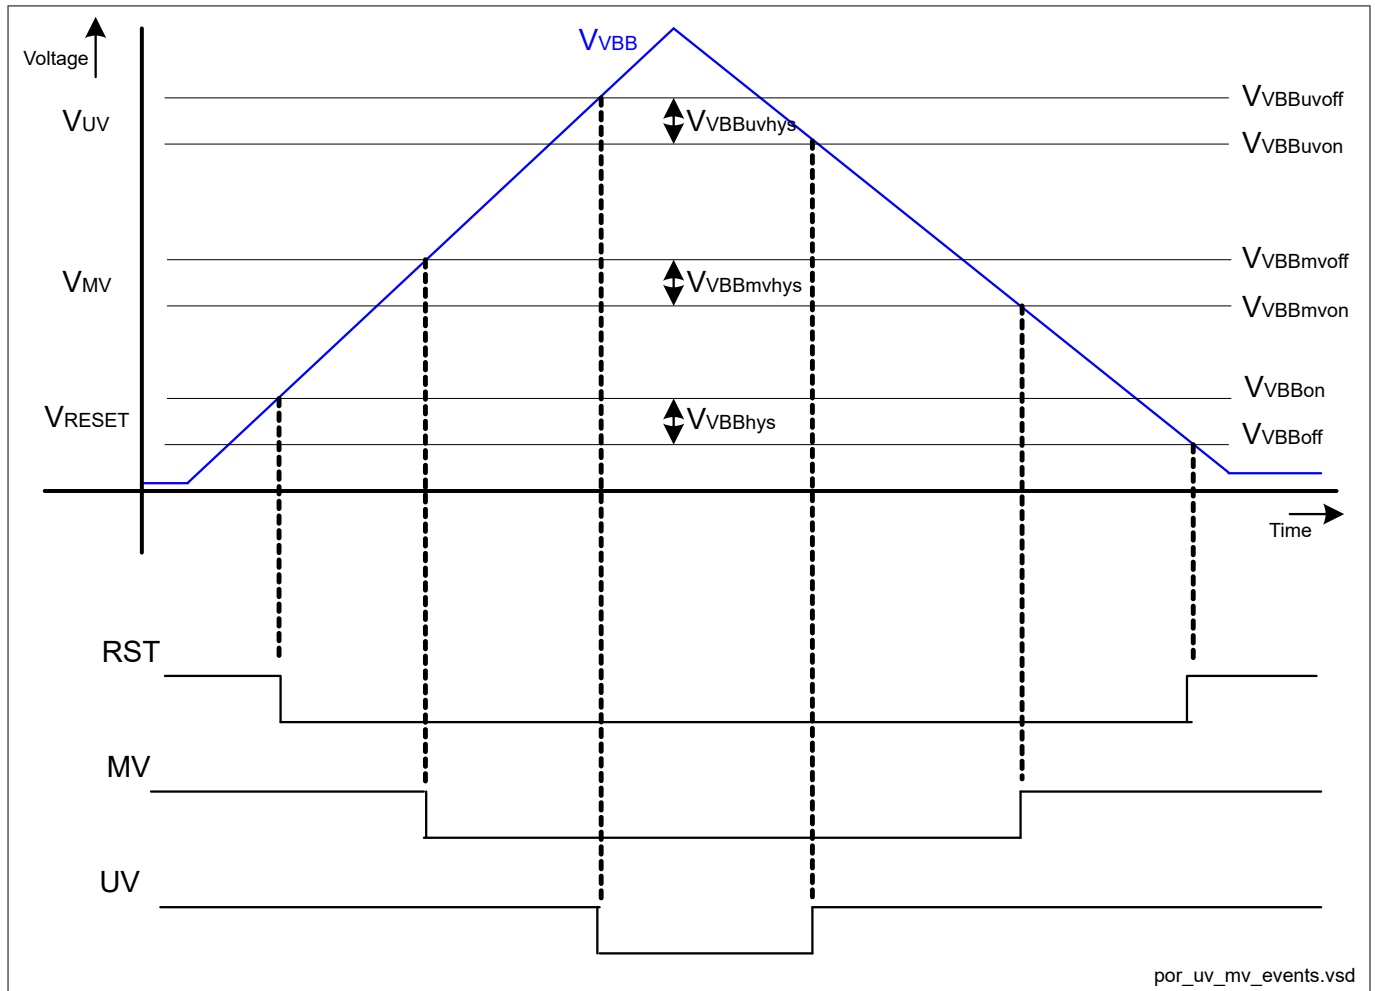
Voltage

$V_{VBB}$

$V_{UV}$

$V_{VBBuvhys}$

$V_{VBBuvoff}$

$V_{VBBuvon}$

$V_{MV}$

$V_{VBBmvhys}$

$V_{VBBmvoff}$

$V_{VBBmvon}$

$V_{RESET}$

$V_{VBBhys}$

$V_{VBBon}$

$V_{VBBoff}$

Time

RST

MV

UV

por_uv_mv_events.vsd